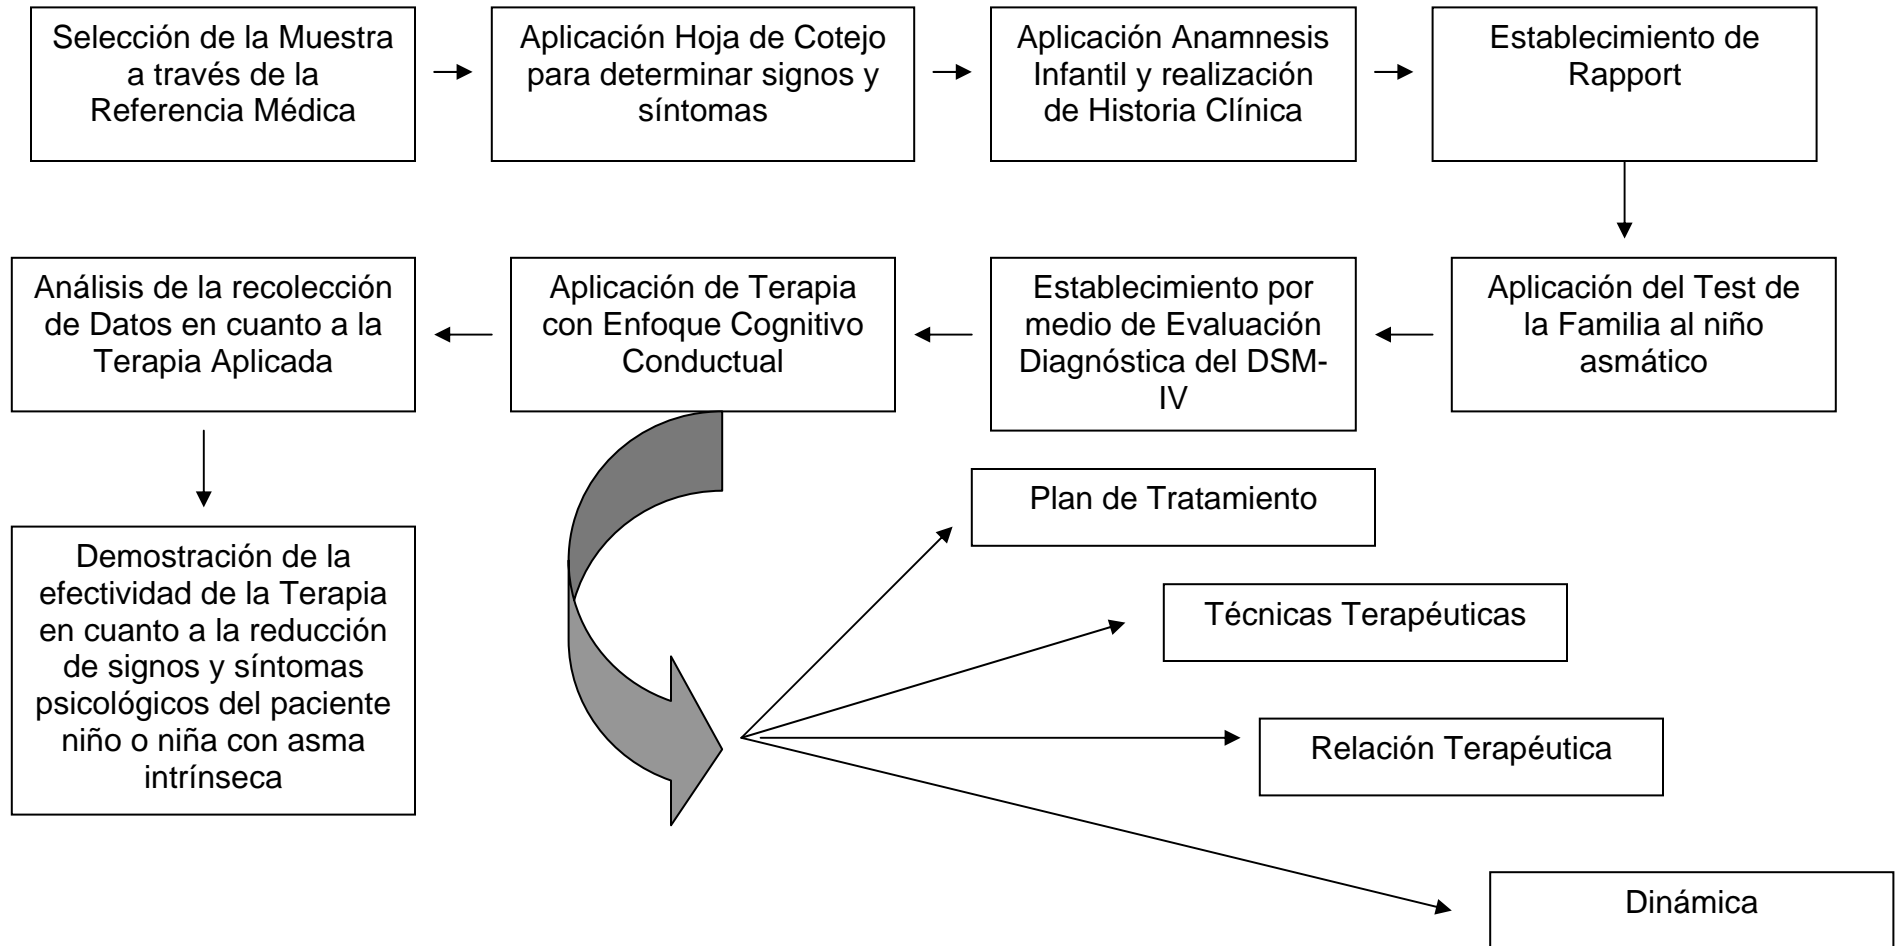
Selección de la Muestra a través de la Referencia Médica

Aplicación Hoja de Cotejo para determinar signos y síntomas

Aplicación Anamnesis Infantil y realización de Historia Clínica

Establecimiento de Rapport

Aplicación del Test de la Familia al niño asmático

Establecimiento por medio de Evaluación Diagnóstica del DSM-IV

Aplicación de Terapia con Enfoque Cognitivo Conductual

Análisis de la recolección de Datos en cuanto a la Terapia Aplicada

Demostración de la efectividad de la Terapia en cuanto a la reducción de signos y síntomas psicológicos del paciente niño o niña con asma intrínseca

Plan de Tratamiento

Técnicas Terapéuticas

Relación Terapéutica

Dinámica